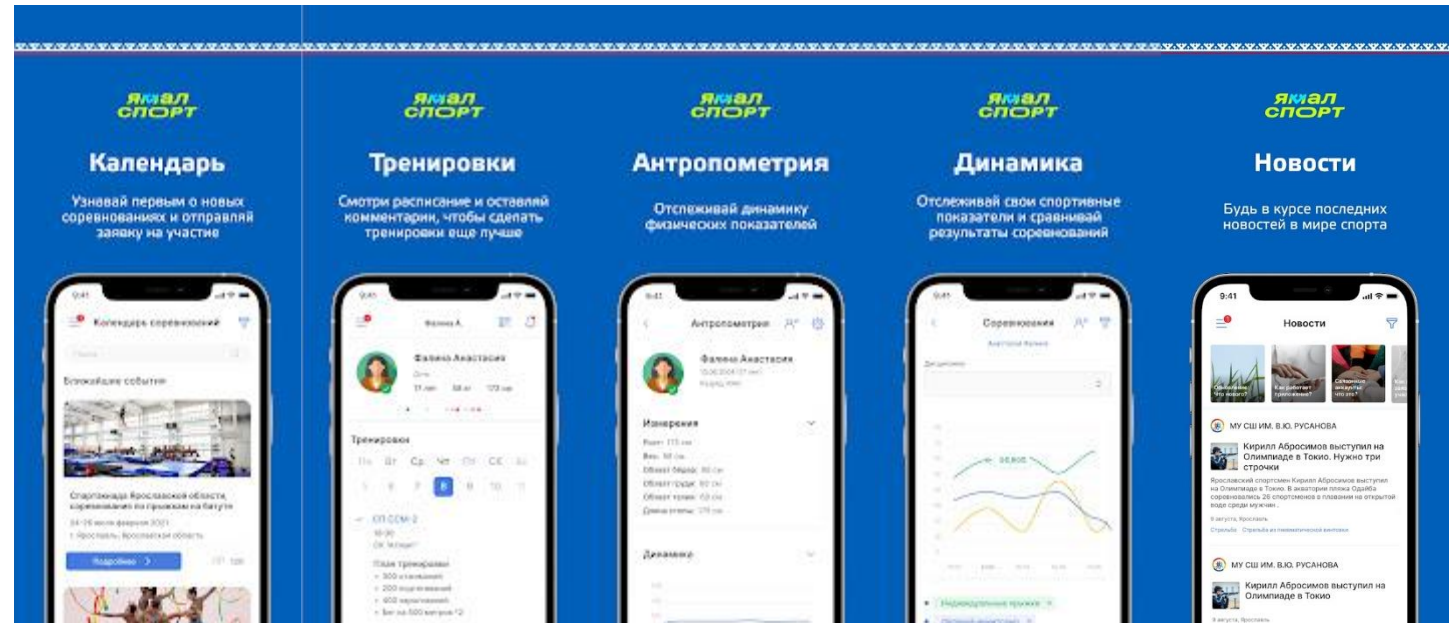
ямал спорт

Календарь

Узнавай первым о новых соревнованиях и отправляй заявку на участие

9:41

Календарь соревнований

Ближайшие события

Спартакиада Ярославской области, соревнования по прыжкам на батуте

Подробнее

ямал спорт

Тренировки

Смотри расписание и оставляй комментарии, чтобы сделать тренировки еще лучше

Фалина Анастасия

Тренировки

Пн Вт Ср Чт Пт Сб Вс

ямал спорт

Антропометрия

Отслеживай динамику физических показателей

Антропометрия

Фалина Анастасия

Измерения

Динамика

ямал спорт

Динамика

Отслеживай свои спортивные показатели и сравнивай результаты соревнований

Соревнования

ямал спорт

Новости

Будь в курсе последних новостей в мире спорта

9:41

Новости

МУ СШ ИМ. В.Ю. РУСАНОВА

Кирилл Абросимов выступил на Олимпиаде в Токио. Нужно три строчки

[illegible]

МУ СШ ИМ. В.Ю. РУСАНОВА

Кирилл Абросимов выступил на Олимпиаде в Токио